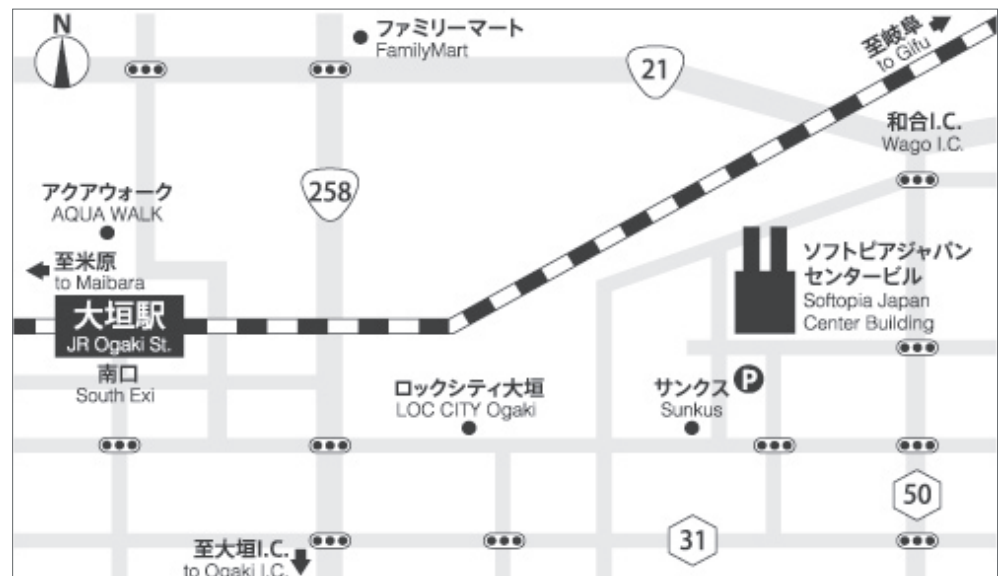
N

ファミリーマート
FamilyMart

21

至岐阜
to Gifu

和合I.C.
Wago I.C.

258

アクアウォーク
AQUA WALK

至米原
to Maibara

大垣駅
JR Ogaki St.

ソフトピアジャパンセンタービル
Softopia Japan Center Building

南口
South Exi

ロックシティ大垣
LOC CITY Ogaki

サンクス
Sunkus

P

50

31

至大垣I.C.
to Ogaki I.C.